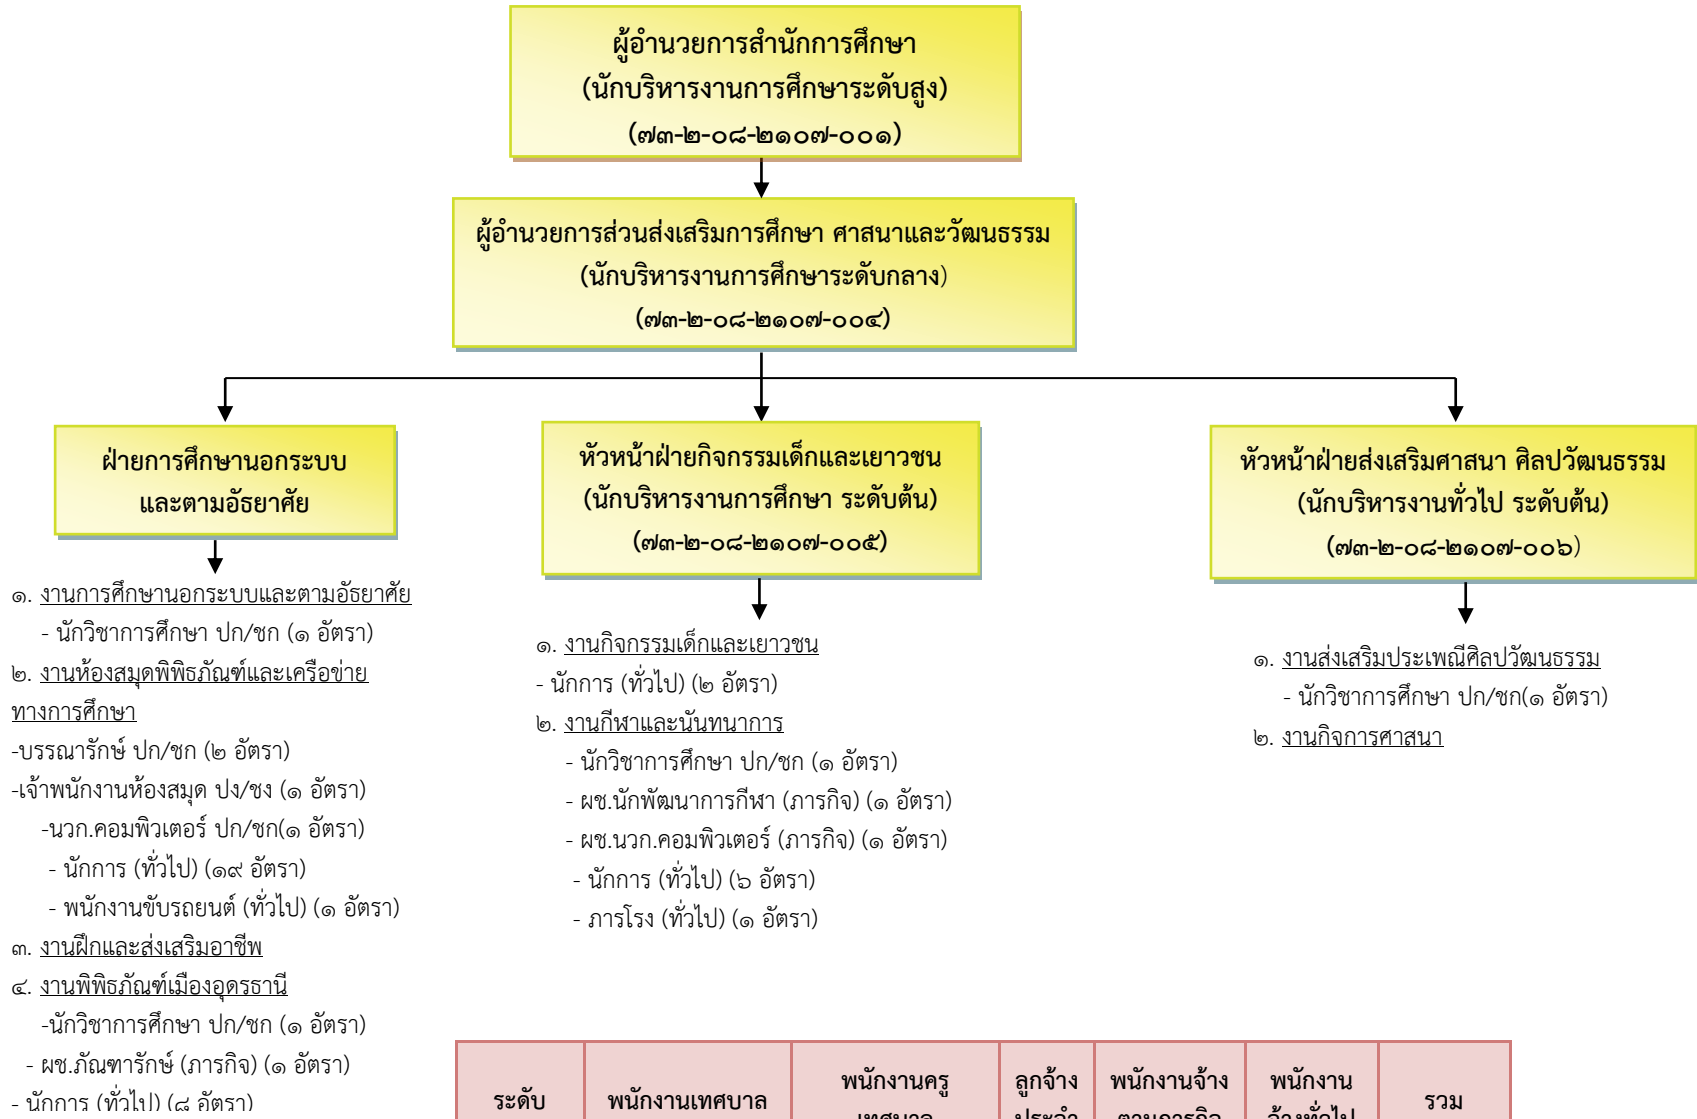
ผู้อำนวยการสำนักการศึกษา
(นักบริหารงานการศึกษาระดับสูง)
(๗๓-๒-๐๘-๒๑๐๗-๐๐๑)

ผู้อำนวยการส่วนส่งเสริมการศึกษา ศาสนาและวัฒนธรรม
(นักบริหารงานการศึกษาระดับกลาง)
(๗๓-๒-๐๘-๒๑๐๗-๐๐๔)

ฝ่ายการศึกษานอกระบบและตามอัธยาศัย

๑. งานการศึกษานอกระบบและตามอัธยาศัย
- นักวิชาการศึกษา ปก/ชก (๑ อัตรา)
๒. งานห้องสมุดพิพิธภัณฑ์และเครือข่ายทางการศึกษา
-บรรณารักษ์ ปก/ชก (๒ อัตรา)
-เจ้าพนักงานห้องสมุด ปง/ชง (๑ อัตรา)
-นวก.คอมพิวเตอร์ ปก/ชก(๑ อัตรา)
- นักการ (ทั่วไป) (๑๙ อัตรา)
- พนักงานขับรถยนต์ (ทั่วไป) (๑ อัตรา)
๓. งานฝึกและส่งเสริมอาชีพ
๔. งานพิพิธภัณฑ์เมืองอุดรธานี
-นักวิชาการศึกษา ปก/ชก (๑ อัตรา)
- ผช.ภัณฑารักษ์ (ภารกิจ) (๑ อัตรา)
- นักการ (ทั่วไป) (๘ อัตรา)

หัวหน้าฝ่ายกิจกรรมเด็กและเยาวชน
(นักบริหารงานการศึกษา ระดับต้น)
(๗๓-๒-๐๘-๒๑๐๗-๐๐๕)

๑. งานกิจกรรมเด็กและเยาวชน
- นักการ (ทั่วไป) (๒ อัตรา)
๒. งานกีฬาและนันทนาการ
- นักวิชาการศึกษา ปก/ชก (๑ อัตรา)
- ผช.นักพัฒนาการกีฬา (ภารกิจ) (๑ อัตรา)
- ผช.นวก.คอมพิวเตอร์ (ภารกิจ) (๑ อัตรา)
- นักการ (ทั่วไป) (๖ อัตรา)
- ภารโรง (ทั่วไป) (๑ อัตรา)

หัวหน้าฝ่ายส่งเสริมศาสนา ศิลปวัฒนธรรม
(นักบริหารงานทั่วไป ระดับต้น)
(๗๓-๒-๐๘-๒๑๐๗-๐๐๖)

๑. งานส่งเสริมประเพณีศิลปวัฒนธรรม
- นักวิชาการศึกษา ปก/ชก(๑ อัตรา)
๒. งานกิจการศาสนา

| ระดับ | พนักงานเทศบาล | พนักงานครู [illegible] | ลูกจ้าง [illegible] | พนักงานจ้าง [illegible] | พนักงาน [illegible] | รวม |
|---|---|---|---|---|---|---|